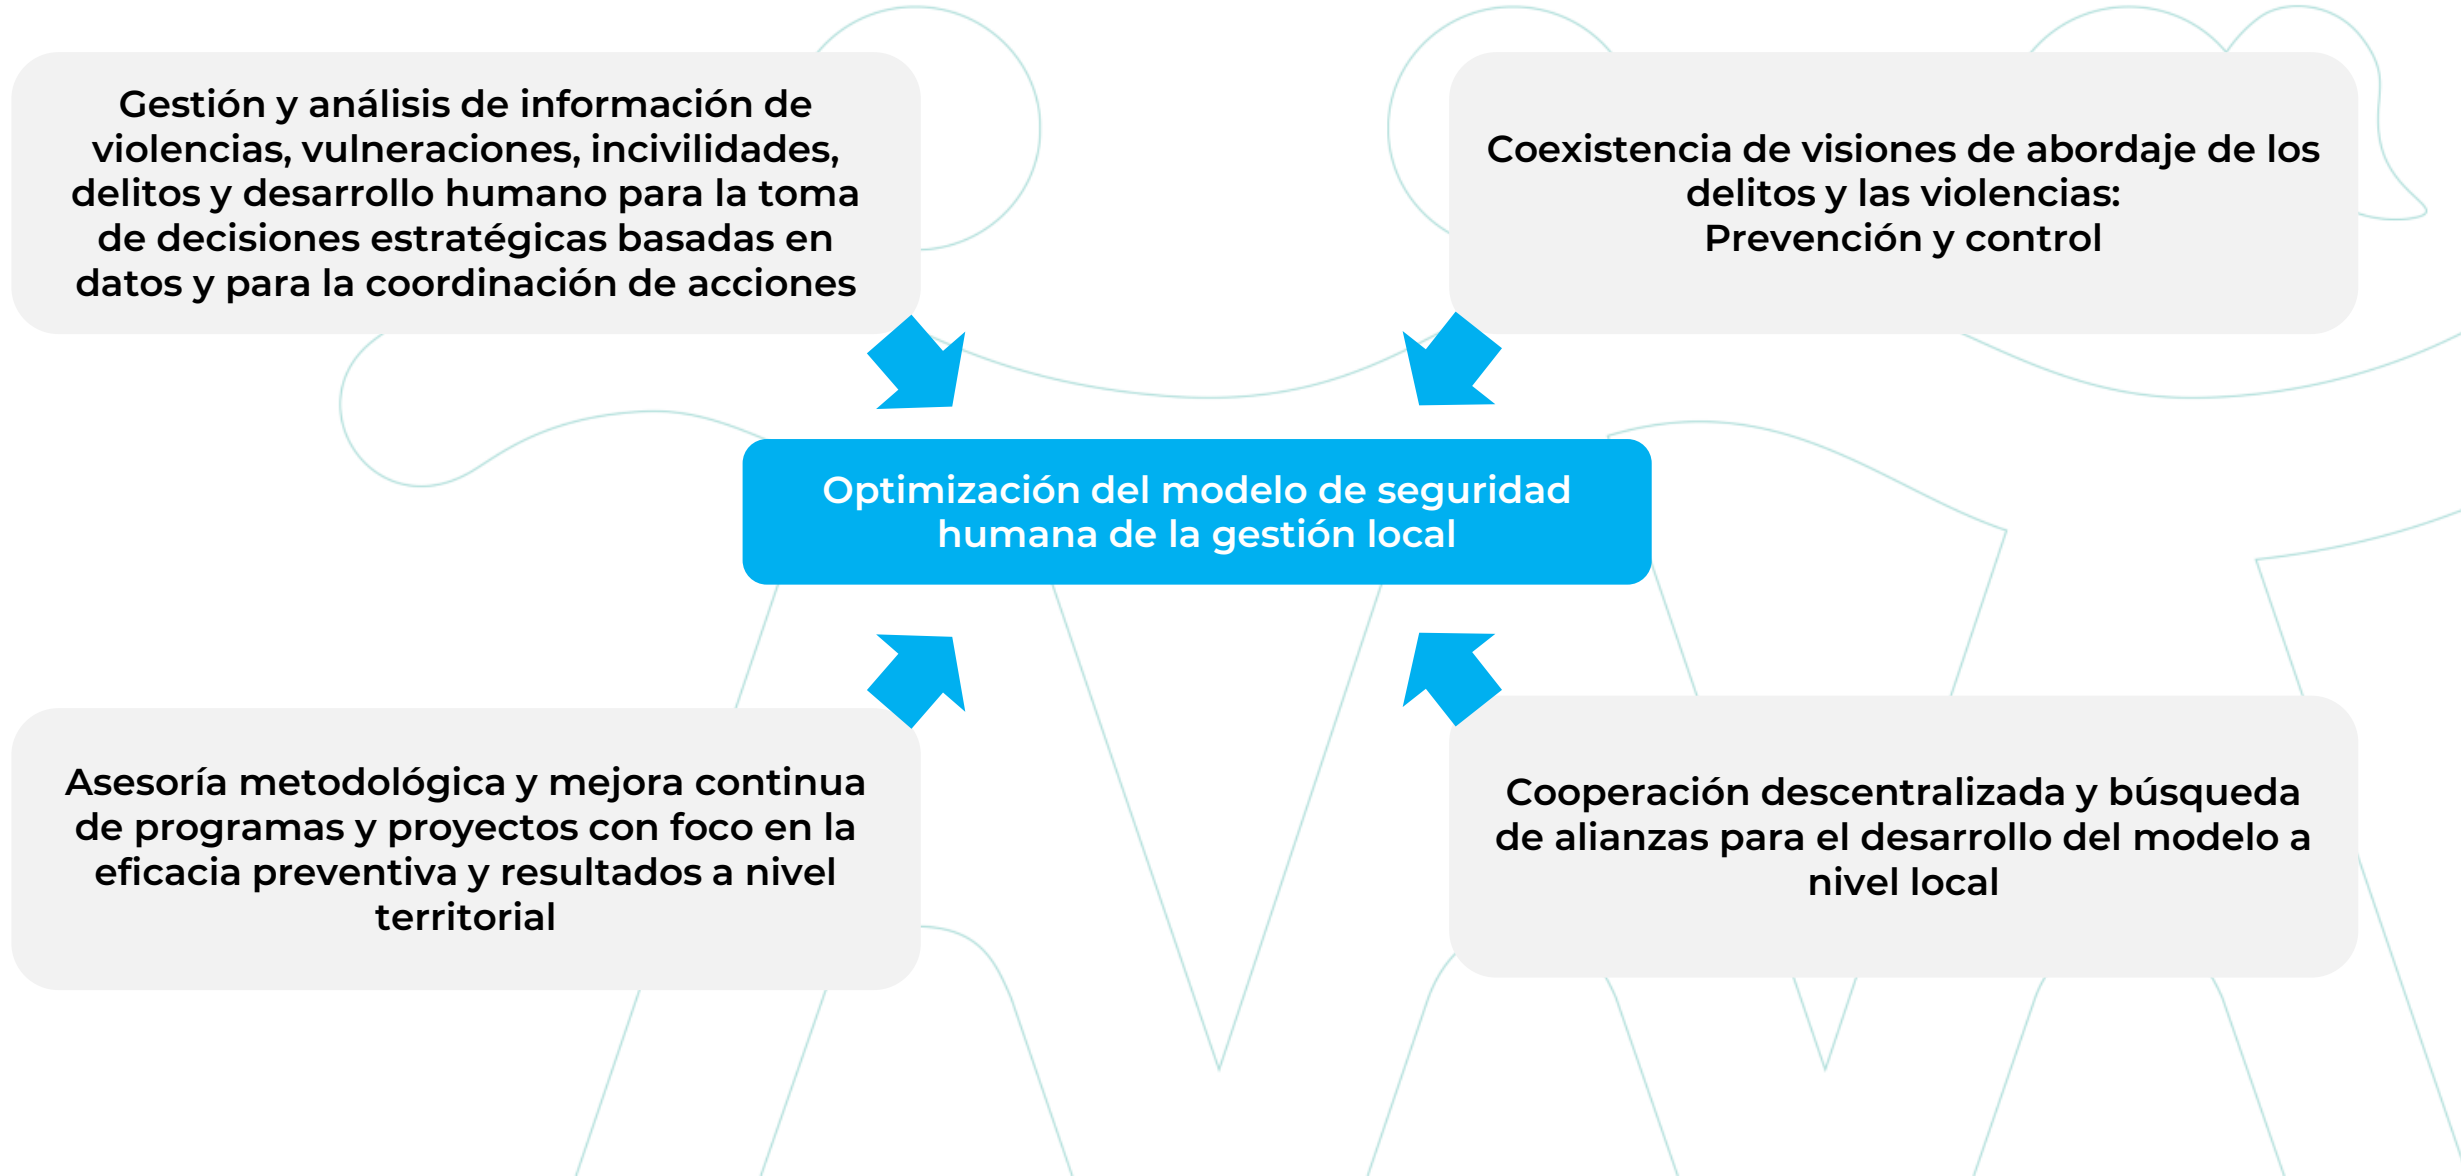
Gestión y análisis de información de violencias, vulneraciones, incivilidades, delitos y desarrollo humano para la toma de decisiones estratégicas basadas en datos y para la coordinación de acciones

Coexistencia de visiones de abordaje de los delitos y las violencias:
Prevención y control

Optimización del modelo de seguridad humana de la gestión local

Asesoría metodológica y mejora continua de programas y proyectos con foco en la eficacia preventiva y resultados a nivel territorial

Cooperación descentralizada y búsqueda de alianzas para el desarrollo del modelo a nivel local